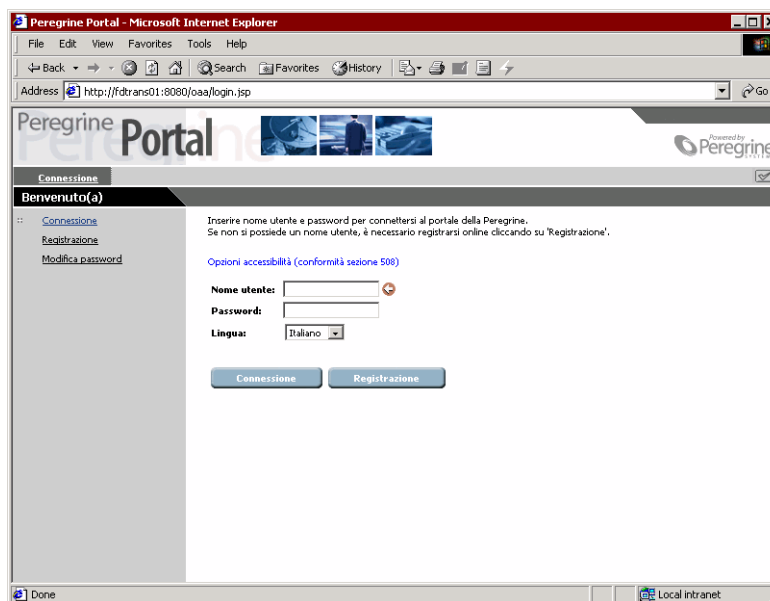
Peregrine Portal - Microsoft Internet Explorer

File Edit View Favorites Tools Help

Back Search Favorites History

Address http://fdtrans01:8080/oaa/login.jsp Go

Peregrine Portal

Powered by Peregrine

Connessione

Benvenuto(a)

Connessione
Registrazione
Modifica password

Inserire nome utente e password per connettersi al portale della Peregrine.
Se non si possiede un nome utente, è necessario registrarsi online cliccando su 'Registrazione'.

Opzioni accessibilità (conformità sezione 508)

Nome utente:
Password:
Lingua: Italiano

Connessione Registrazione

Done Local intranet